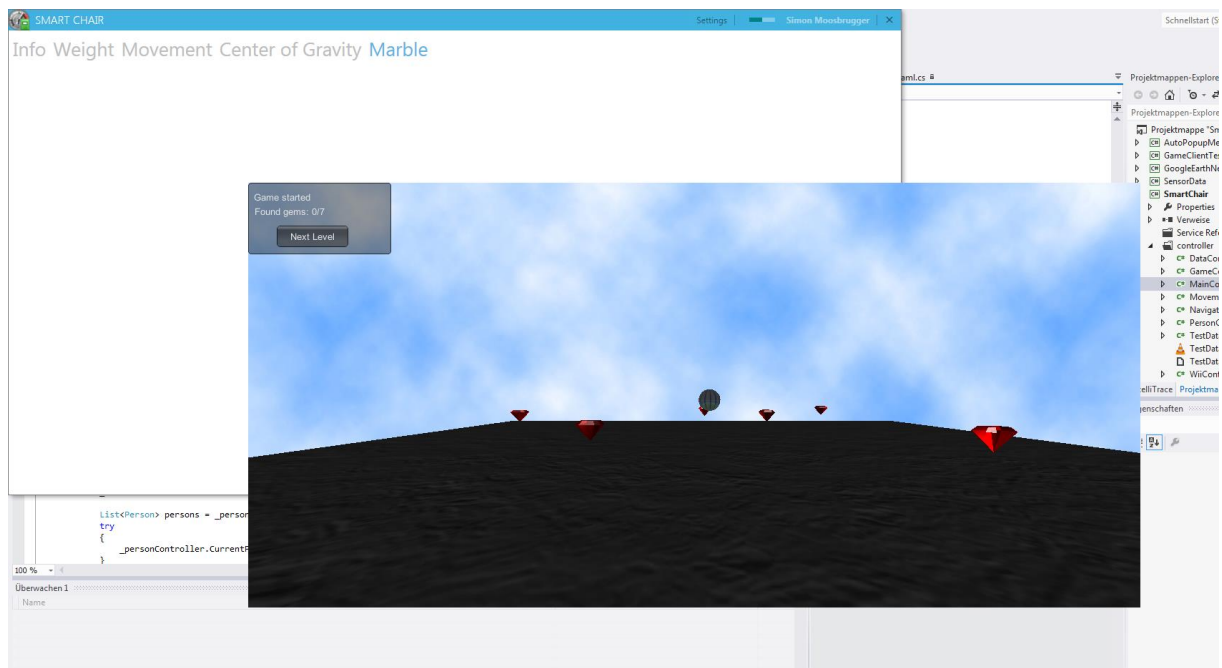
SMART CHAIR

Settings | Simon Moosbrugger | ×

Info Weight Movement Center of Gravity Marble

Game started
Found gems: 0/7

Next Level

aml.cs

Schnellstart (S

Projektmappen-Explore

Projektmappen-Explore

Projektmappe "Sm
AutoPopupMe
GameClientTe
GoogleEarthNe
SensorData
SmartChair
Properties
Verweise
Service Refe
controller
DataCo
GameC
MainCo
Movem
Navigat
PersonC
TestDat
TestDat
TestDat
WiiCon

elliTrace Projektma

genschaften

List<Person> persons = _person
try
{
_personController.CurrentP
}

100 %

Überwachen 1

Name